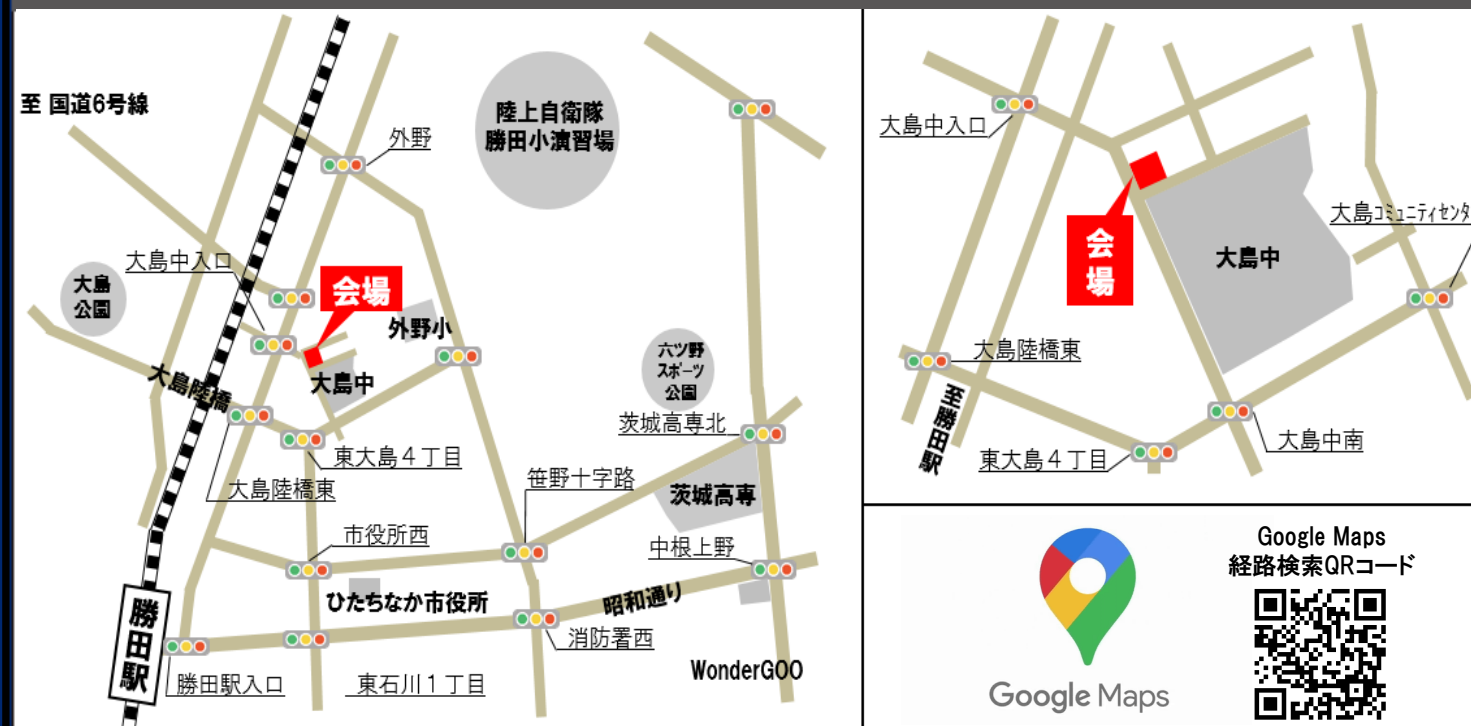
至 国道6号線

外野

陸上自衛隊
勝田小濱習場

大島中入口

大島
公園

会場

外野小

大島陸橋

大島中

六ツ野
スポーツ
公園

東大島４丁目

茨城高専北

大島陸橋東

笹野十字路

茨城高専

市役所西

中根上野

勝田駅

ひたちなか市役所

昭和通り

消防署西

WonderGOO

勝田駅入口

東石川１丁目

大島中入口

会場

大島コミュニティセンタ

大島中

大島陸橋東

至勝田駅

大島中南

東大島４丁目

Google Maps

Google Maps
経路検索QRコード